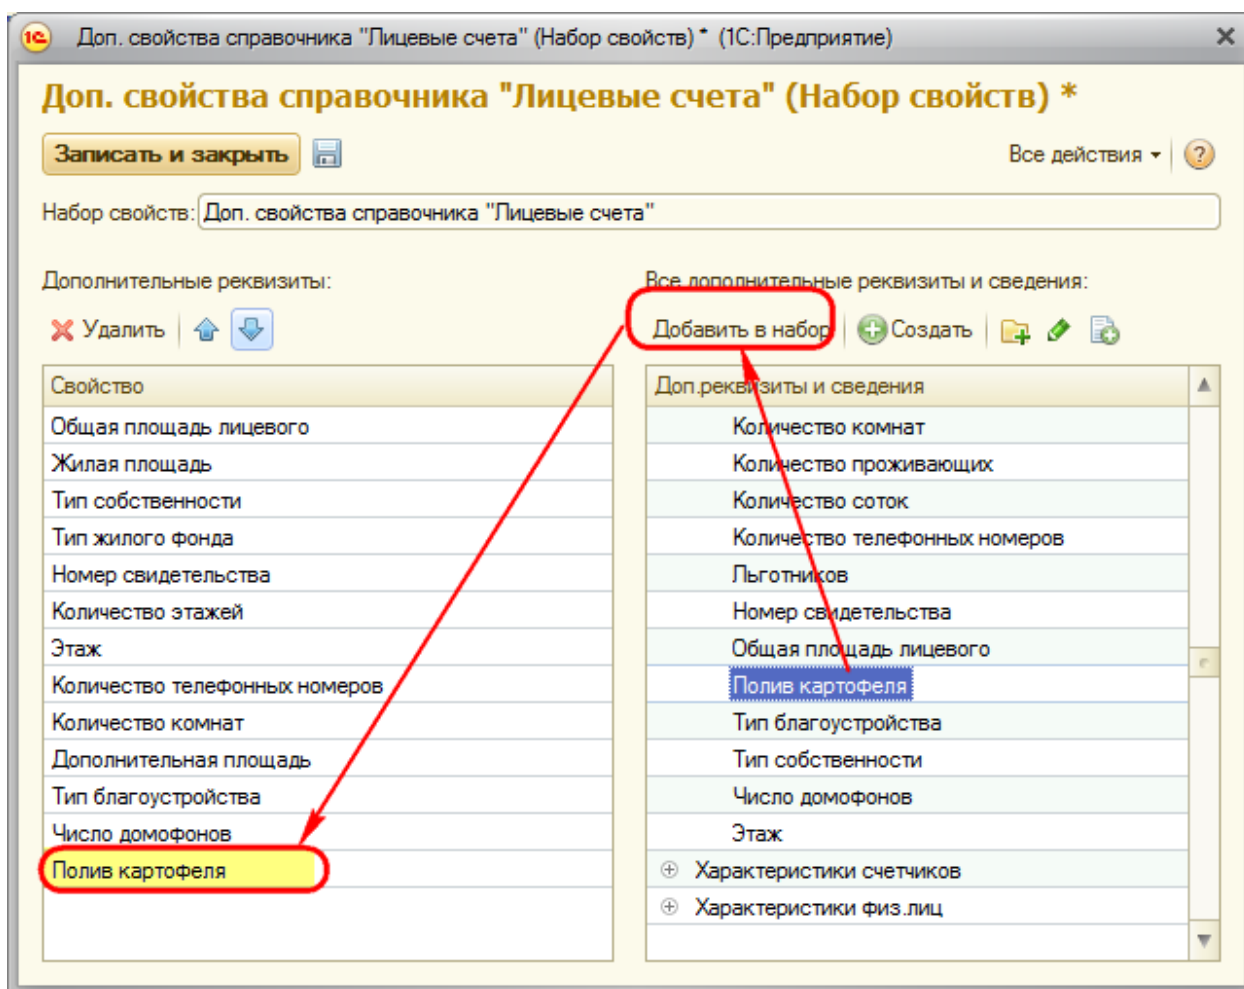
1С Доп. свойства справочника "Лицевые счета" (Набор свойств) * (1С:Предприятие)

Доп. свойства справочника "Лицевые счета" (Набор свойств) *

Записать и закрыть

Все действия

?

Набор свойств: Доп. свойства справочника "Лицевые счета"

Дополнительные реквизиты:

Удалить

| Свойство |
|---|
| Общая площадь лицевого |
| Жилая площадь |
| Тип собственности |
| Тип жилого фонда |
| Номер свидетельства |
| Количество этажей |
| Этаж |
| Количество телефонных номеров |
| Количество комнат |
| Дополнительная площадь |
| Тип благоустройства |
| Число домофонов |
| Полив картофеля |

Все дополнительные реквизиты и сведения:

Добавить в набор

Создать

| Доп.реквизиты и сведения |
|---|
| Количество комнат |
| Количество проживающих |
| Количество соток |
| Количество телефонных номеров |
| Льготников |
| Номер свидетельства |
| Общая площадь лицевого |
| Полив картофеля |
| Тип благоустройства |
| Тип собственности |
| Число домофонов |
| Этаж |
| ⊕ Характеристики счетчиков |
| ⊕ Характеристики физ.лиц |